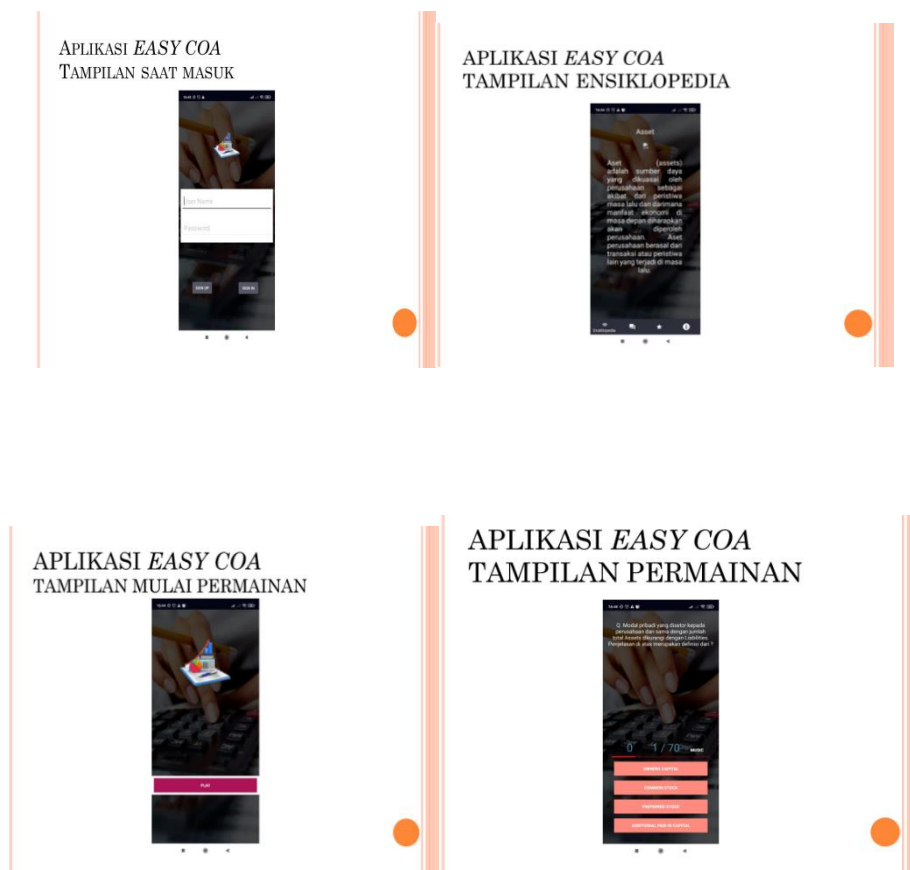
APLIKASI *EASY COA*
TAMPILAN SAAT MASUK

User Name

Password

SIGN UP

SIGN IN

APLIKASI *EASY COA*
TAMPILAN ENSIKLOPEDIA

Asset

Aset (assets) adalah sumber daya yang dikuasai oleh perusahaan sebagai akibat dari peristiwa masa lalu dan darimana manfaat ekonomi di masa depan diharapkan akan diperoleh perusahaan. Aset perusahaan berasal dari transaksi atau peristiwa lain yang terjadi di masa lalu.

Ensiklopedia

APLIKASI *EASY COA*
TAMPILAN MULAI PERMAINAN

PLAY

APLIKASI *EASY COA*
TAMPILAN PERMAINAN

Q. Modal pribadi yang disetor kepada perusahaan dan sama dengan jumlah total Assets dikurangi dengan Liabilities. Penjelasan di atas merupakan definisi dari ?

0 1 / 70 MUSIC

OWNERS' CAPITAL

COMMON STOCK

PREFERRED STOCK

ADDITIONAL PAID IN CAPITAL